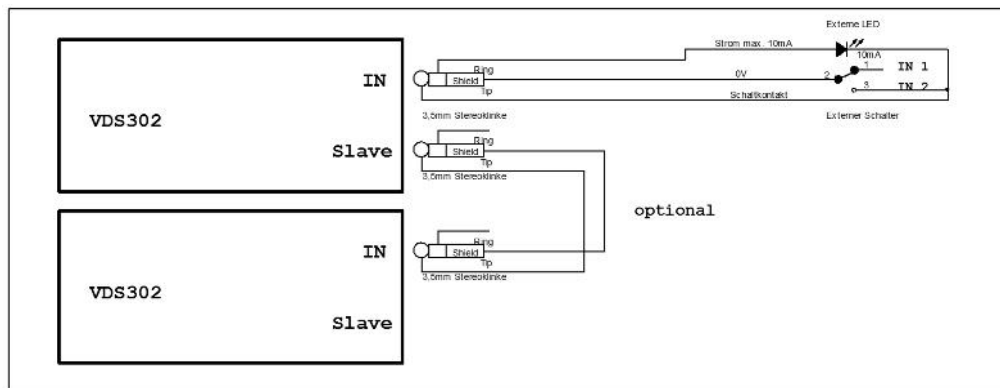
VDS302

IN

Slave

Ring
Shield
Tip
3,5mm Stereoklinke

Strom max. 10mA

Externe LED

10mA

0V

Schaltkontakt

1
2
3

IN 1
IN 2

Externer Schalter

Ring
Shield
Tip
3,5mm Stereoklinke

optional

VDS302

IN

Slave

Ring
Shield
Tip
3,5mm Stereoklinke